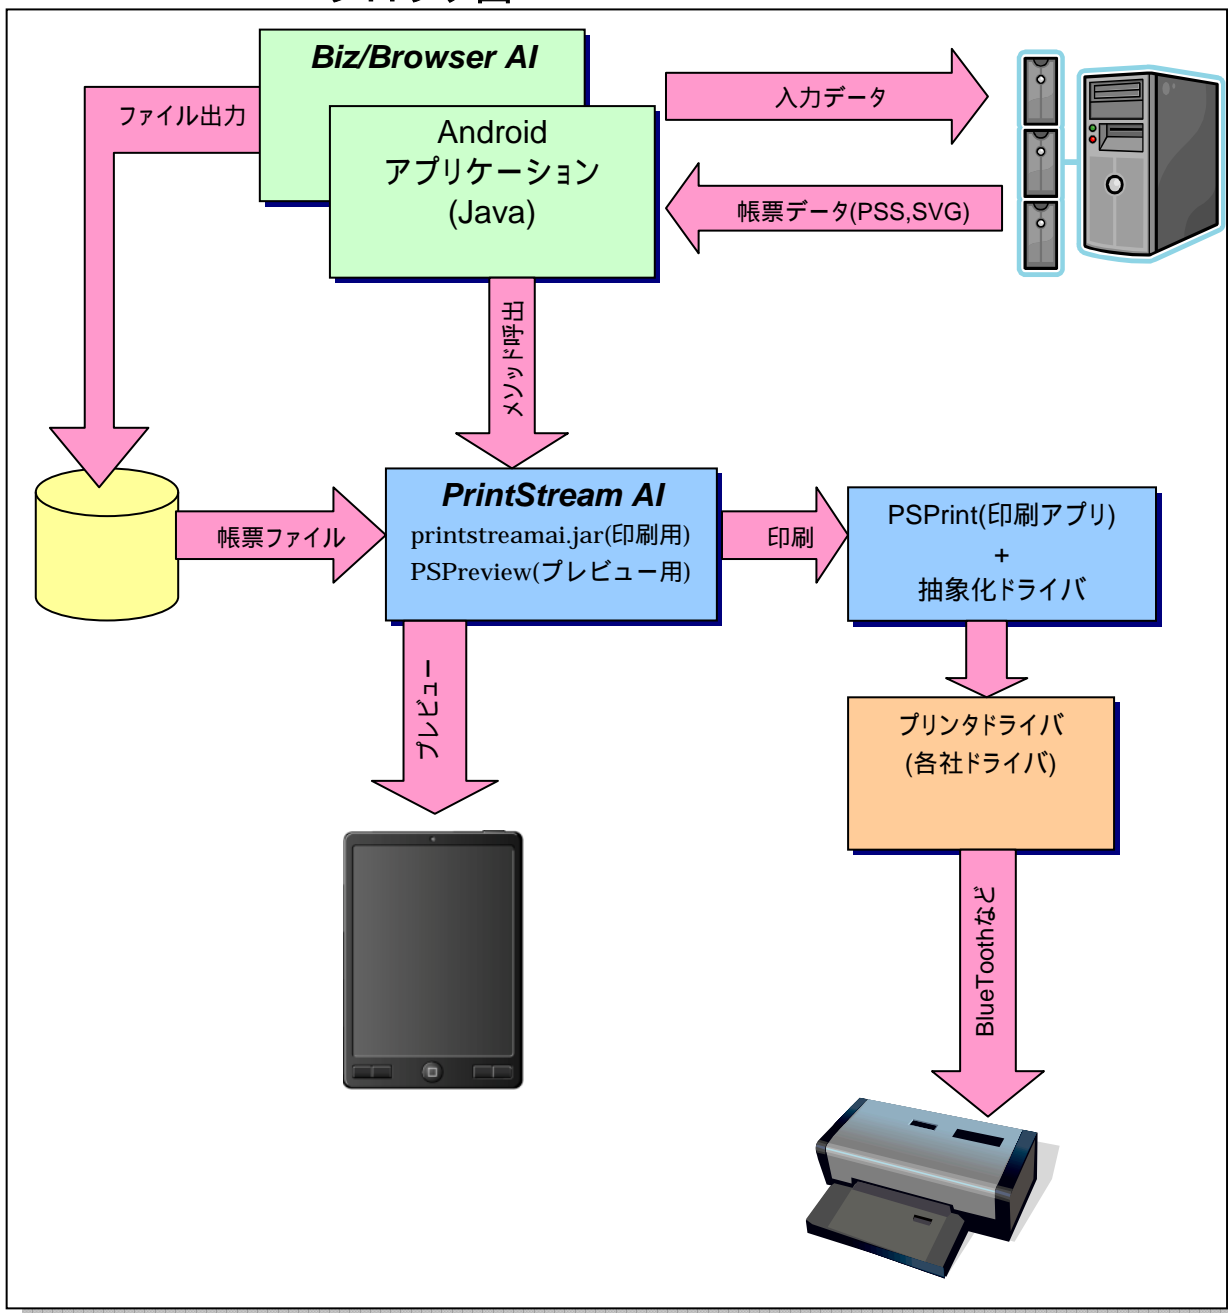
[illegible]

Biz/Browser AI

ファイル出力

Android
アプリケーション
(Java)

入力データ

帳票データ(PSS,SVG)

メソッド呼出

帳票ファイル

PrintStream AI
printstreamai.jar(印刷用)
PSPreview(プレビュー用)

印刷

PSPrint(印刷アプリ)
+
抽象化ドライバ

プレビュー

プリンタドライバ
(各社ドライバ)

BlueToothなど